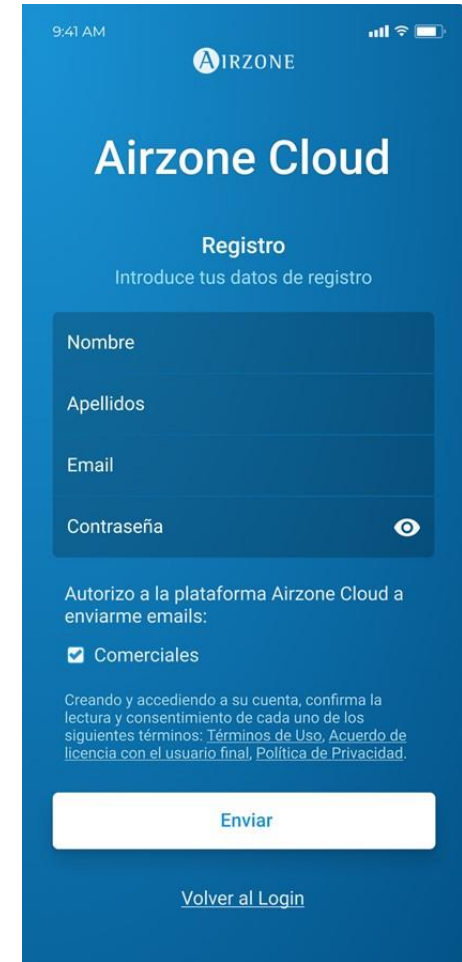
9:41 AM

AIRZONE

Airzone Cloud

Registro
Introduce tus datos de registro

Nombre

Apellidos

Email

Contraseña

Autorizo a la plataforma Airzone Cloud a enviarme emails:

Comerciales

Creando y accediendo a su cuenta, confirma la lectura y consentimiento de cada uno de los siguientes términos: Términos de Uso, Acuerdo de licencia con el usuario final, Política de Privacidad.

Enviar

Volver al Login